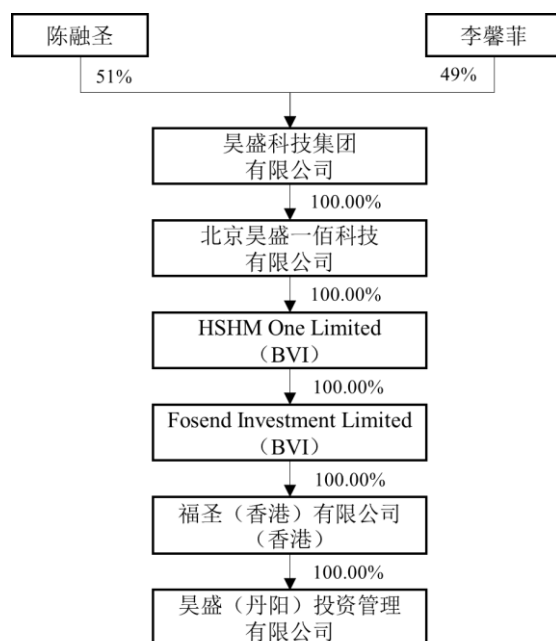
陈融圣

李馨菲

51%

49%

昊盛科技集团有限公司

100.00%

北京昊盛一佰科技有限公司

100.00%

HSHM One Limited（BVI）

100.00%

Fosend Investment Limited（BVI）

100.00%

福圣（香港）有限公司（香港）

100.00%

昊盛（丹阳）投资管理有限公司